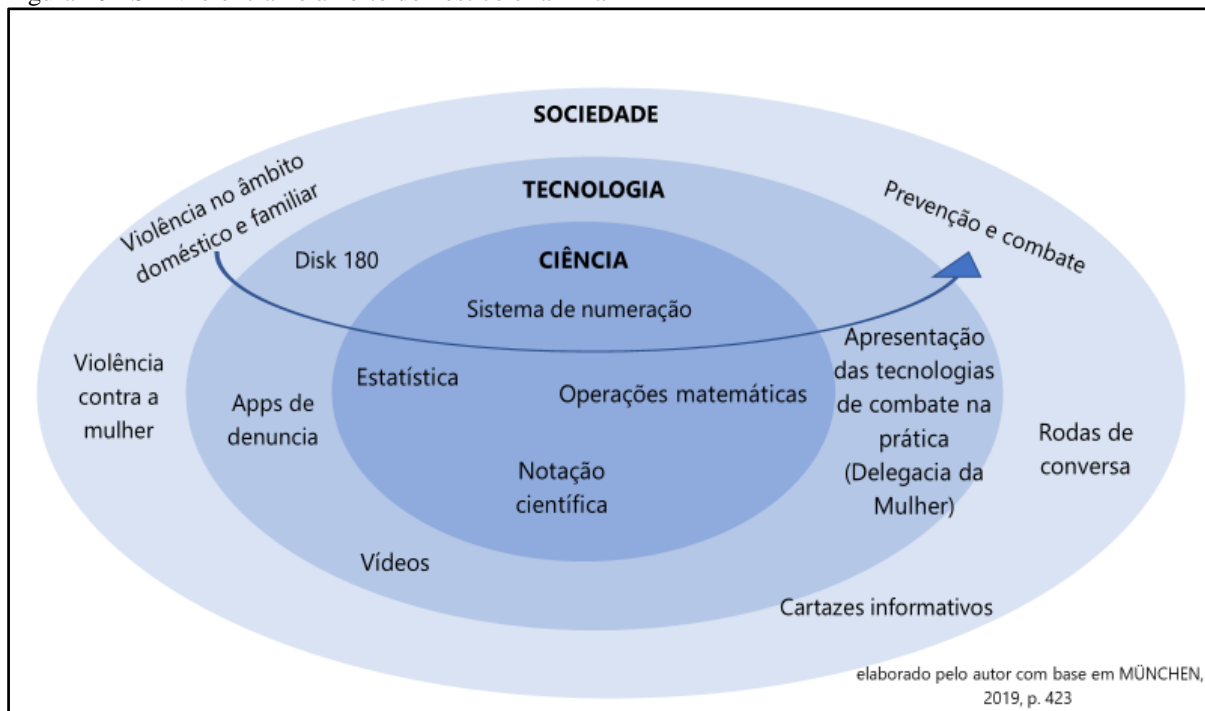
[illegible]

SOCIEDADE

TECNOLOGIA

CIÊNCIA

Violência no âmbito doméstico e familiar

Prevenção e combate

Disk 180

Sistema de numeração

Violência contra a mulher

Apps de denuncia

Estatística

Operações matemáticas

Apresentação das tecnologias de combate na prática (Delegacia da Mulher)

Rodas de conversa

Notação científica

Vídeos

Cartazes informativos

elaborado pelo autor com base em MÜNCHEN, 2019, p. 423